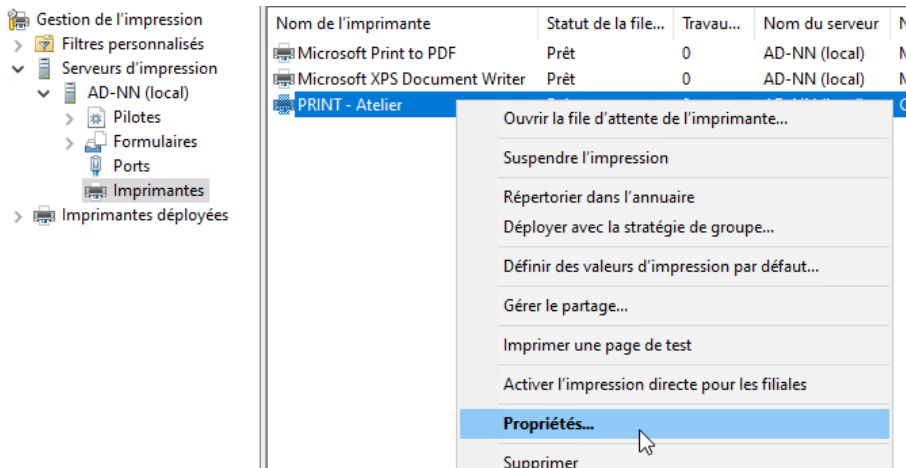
Gestion de l'impression
Filtres personnalisés
Serveurs d'impression
AD-NN (local)
Pilotes
Formulaires
Ports
Imprimantes
Imprimantes déployées

| Nom de l'imprimante | Statut de la file... | Travau... | Nom du serveur | N |
|---|---|---|---|---|
| Microsoft Print to PDF | Prêt | 0 | AD-NN (local) | M |
| Microsoft XPS Document Writer | Prêt | 0 | AD-NN (local) | M |
| PRINT - Atelier | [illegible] | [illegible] | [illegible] | C |

Ouvrir la file d'attente de l'imprimante...
Suspendre l'impression
Répertorier dans l'annuaire
Déployer avec la stratégie de groupe...
Définir des valeurs d'impression par défaut...
Gérer le partage...
Imprimer une page de test
Activer l'impression directe pour les filiales
Propriétés...
Supprimer